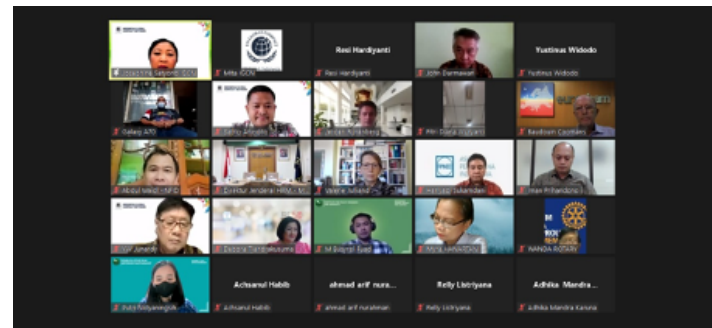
Mita IGCN

Resi Hardiyanti

Resi Hardiyanti

John Darmawan

Yustinus Widodo

Yustinus Widodo

Gelang AFD

Revdoom Caoutiers

Abdul Wahid - NFD

Direktur Jenderal HRM

Valerie Julliand

Irwan Prihandono

Dubora Tambunan

M Baiqhi Syah

NANDA ROSARY

Achsanul Habib

Achsanul Habib

ahmad arif nura...

ahmad arif nurahman

Relly Listriyana

Relly Listriyana

Adhika Mandra...

Adhika Mandra Karana